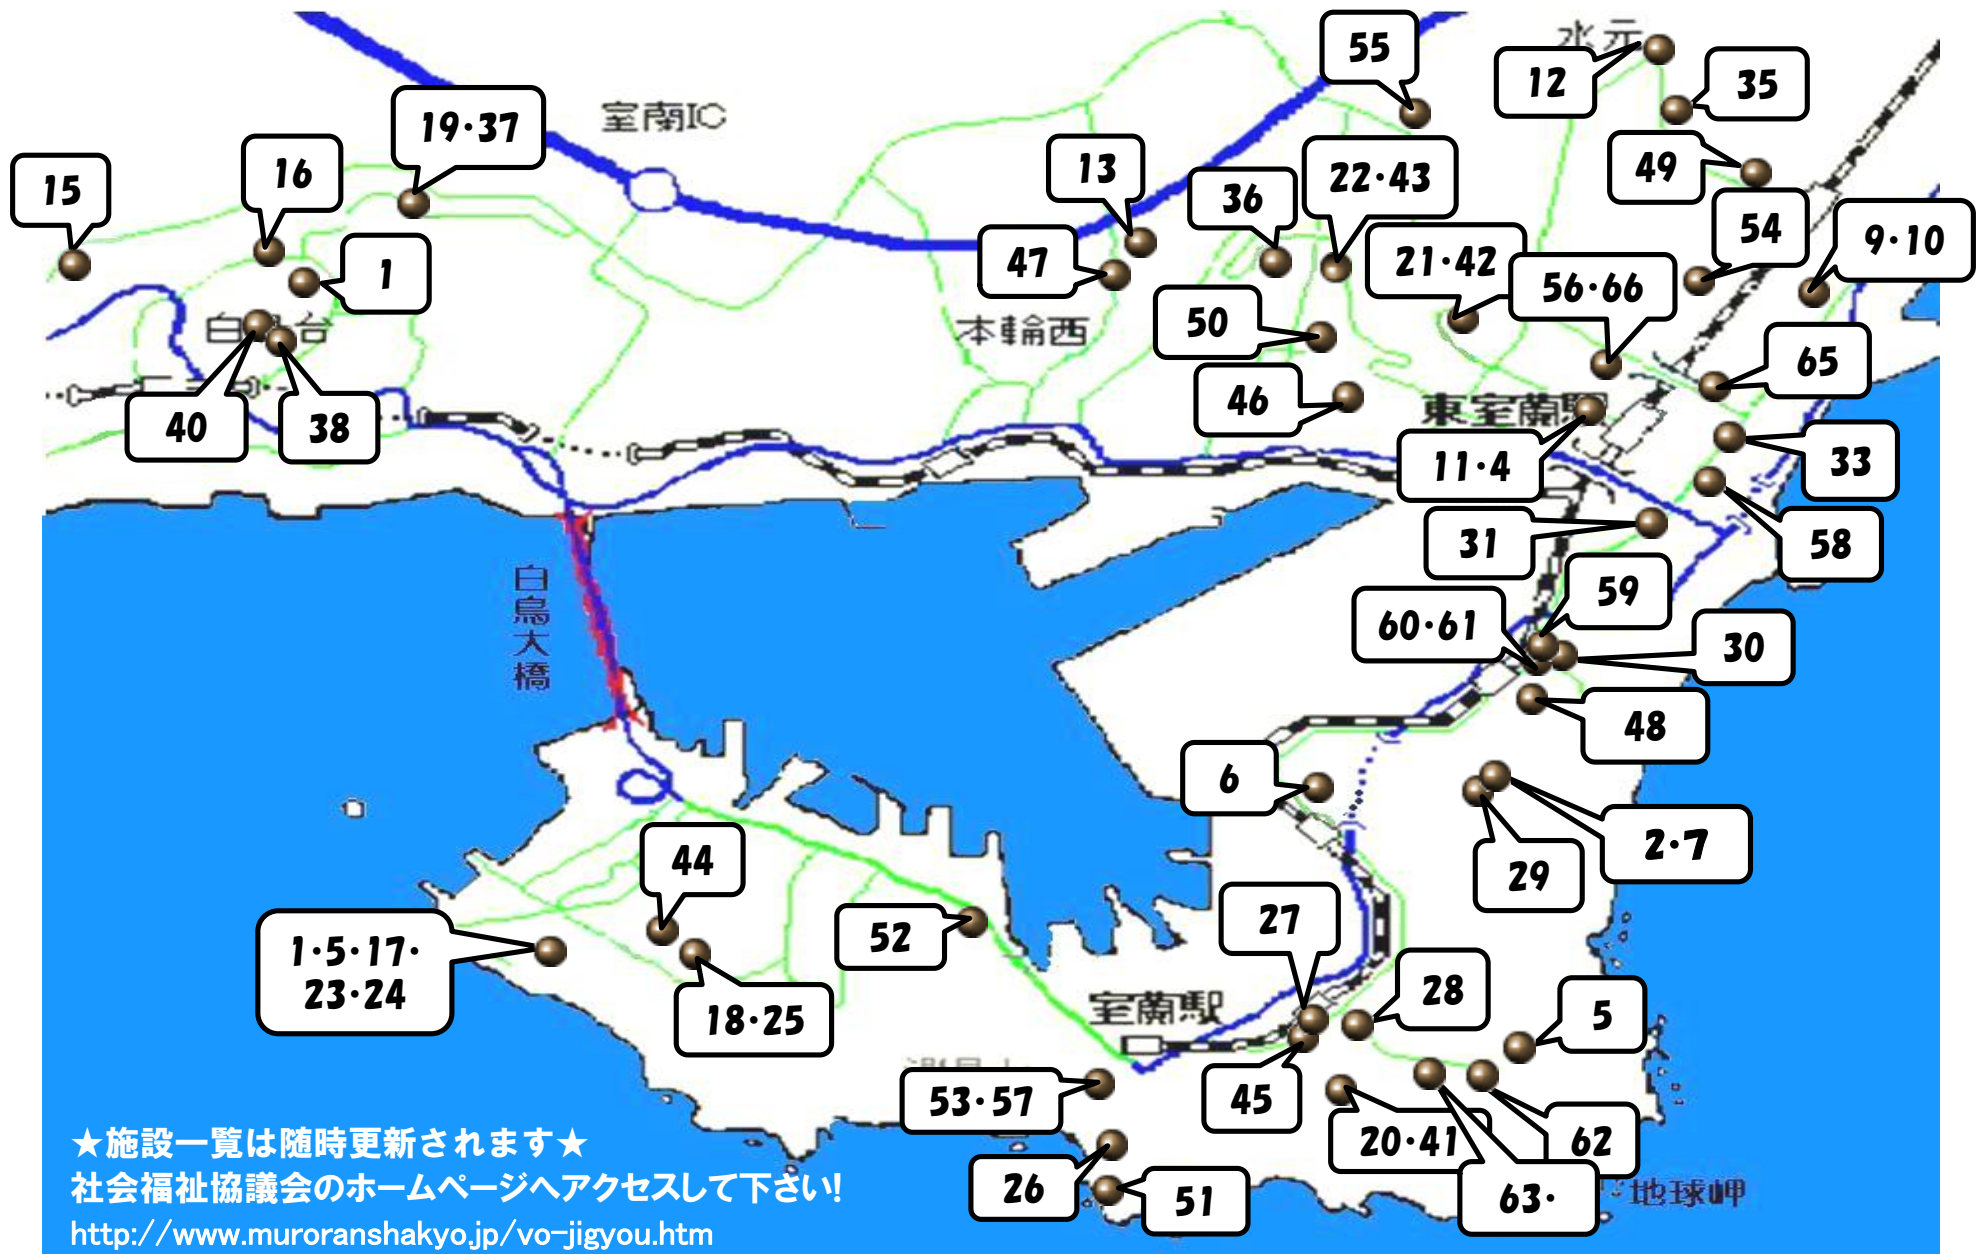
55
水元
12
35
室蘭IC
19·37
15
16
13
36
22·43
49
54
9·10
1
47
21·42
56·66
白鳥台
本輪西
50
65
46
東室蘭駅
40
38
11·4
33
31
58
白鳥大橋
59
60·61
30
48
6
2·7
29
44
27
52
1·5·17· 23·24
18·25
28
5
室蘭駅
45
53·57
20·41
62
26
51
63·
地球岬
★施設一覧は随時更新されます★
社会福祉協議会のホームページへアクセスして下さい!
http://www.muroranshakyo.jp/vo-jigyou.htm